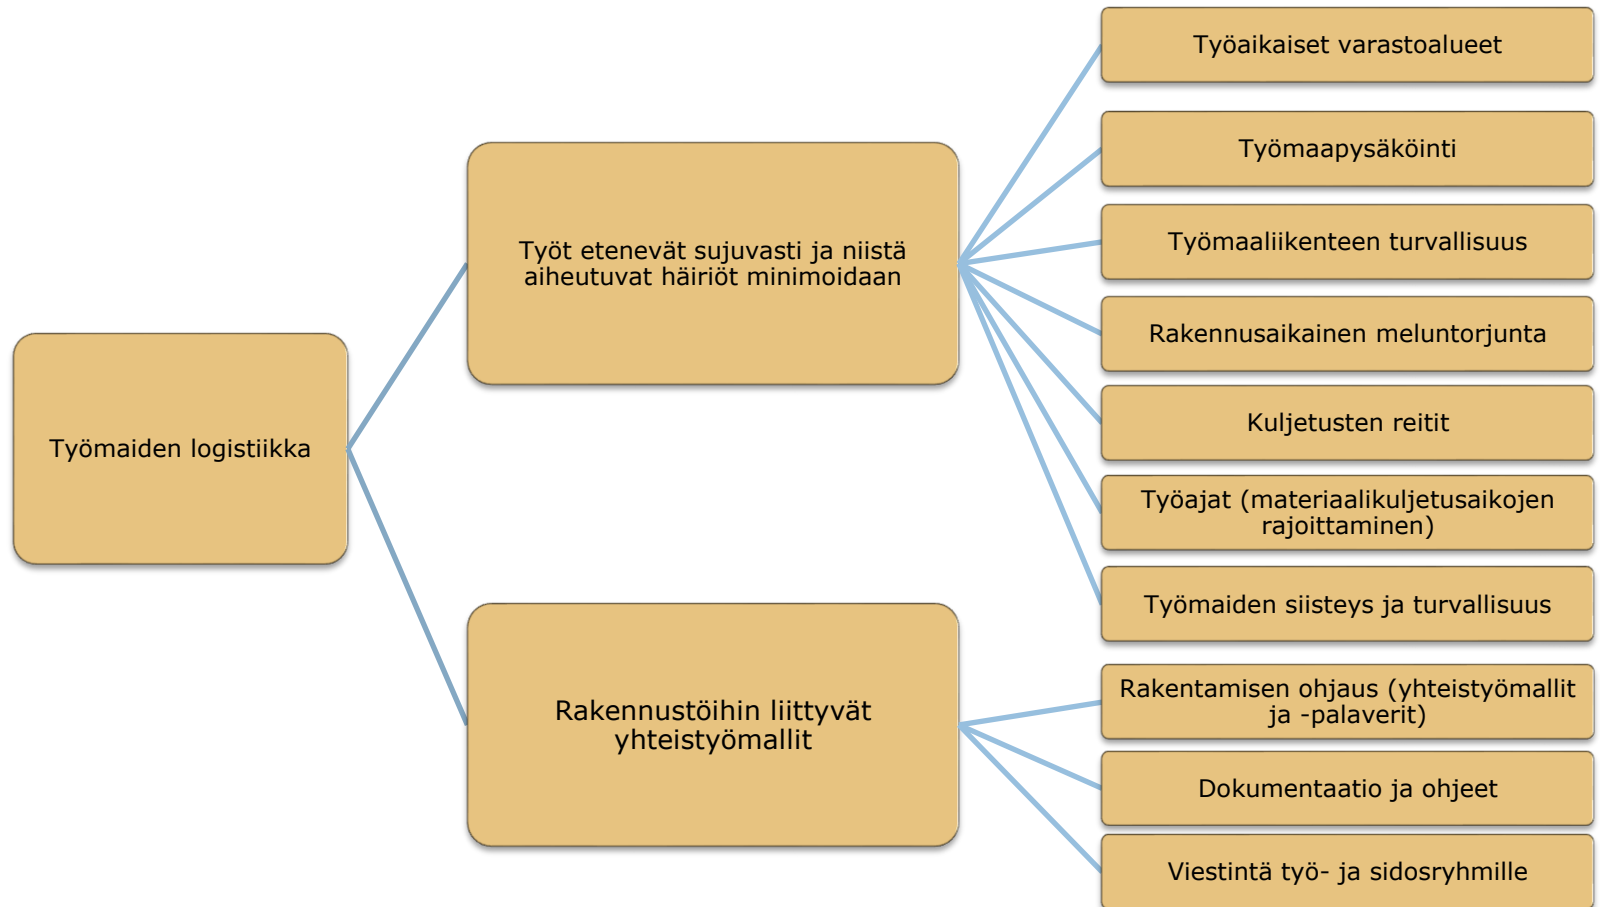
Työmaiden logistiikka

Työt etenevät sujuvasti ja niistä aiheutuvat häiriöt minimoidaan

Työaikaiset varastoalueet

Työmaapysäköinti

Työmaaliikenteen turvallisuus

Rakennusaikainen meluntorjunta

Kuljetusten reitit

Työajat (materiaalikuljetusaikojen rajoittaminen)

Työmaiden siisteys ja turvallisuus

Rakennustöihin liittyvät yhteistyömallit

Rakentamisen ohjaus (yhteistyömallit ja -palaverit)

Dokumentaatio ja ohjeet

Viestintä työ- ja sidosryhmille